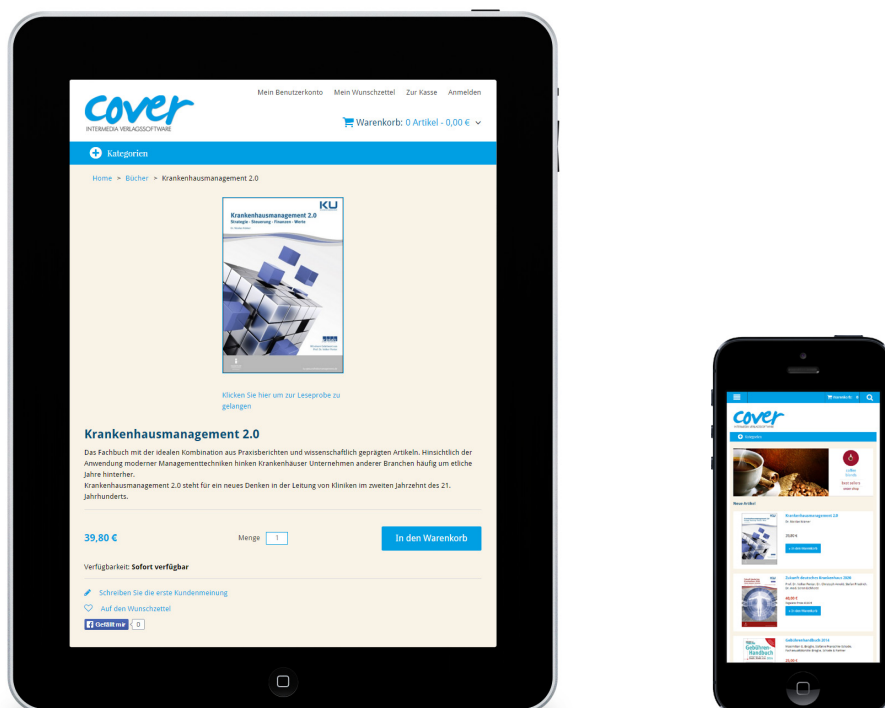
cover
INTERMEDIA VERLAGSSOFTWARE

Mein Benutzerkonto Mein Wunschzettel Zur Kasse Anmelden

Warenkorb: 0 Artikel - 0,00 €

Kategorien

Home > Bücher > Krankenhausmanagement 2.0

KU
Krankenhausmanagement 2.0
Strategie · Steuerung · Finanzen · Werte

Klicken Sie hier um zur Leseprobe zu gelangen

Krankenhausmanagement 2.0

Das Fachbuch mit der idealen Kombination aus Praxisberichten und wissenschaftlich geprägten Artikeln. Hinsichtlich der Anwendung moderner Managementtechniken hinken Krankenhäuser Unternehmen anderer Branchen häufig um etliche Jahre hinterher.
Krankenhausmanagement 2.0 steht für ein neues Denken in der Leitung von Kliniken im zweiten Jahrzehnt des 21. Jahrhunderts.

39,80 €

Menge 1

In den Warenkorb

Verfügbarkeit: Sofort verfügbar

Schreiben Sie die erste Kundenmeinung

Auf den Wunschzettel

Gefällt mir 0

Warenkorb 0

cover

Kategorien

Neue Artikel

Krankenhausmanagement 2.0

In den Warenkorb

In den Warenkorb

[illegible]

Gebührenhandbuch 2014

Gebühren Handbuch